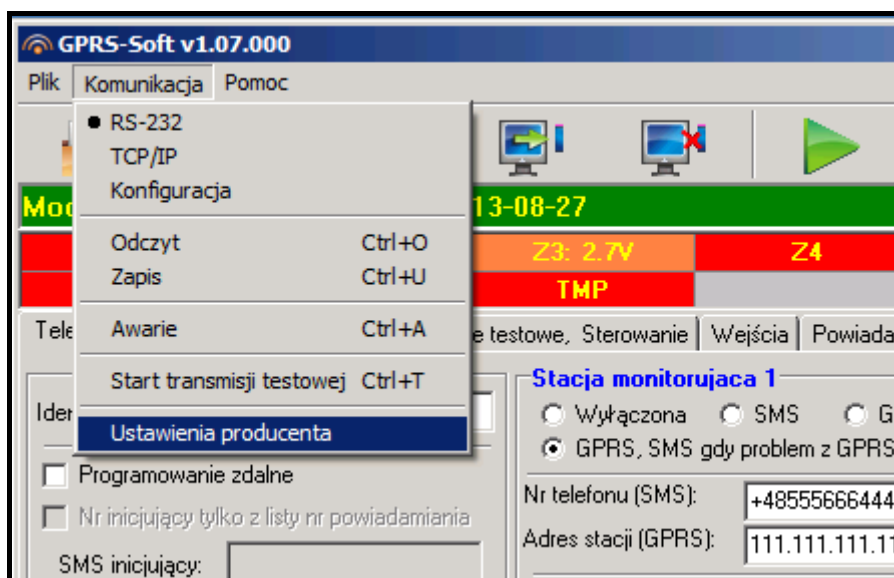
GPRS-Soft v1.07.000

Plik Komunikacja Pomoc

RS-232
TCP/IP
Konfiguracja

Odczyt Ctrl+O
Zapis Ctrl+U

Awarie Ctrl+A

Start transmisji testowej Ctrl+T

Ustawienia producenta

Mod

13-08-27

Z3: 2.7V

Z4

TMP

Tele

e testowe, Sterowanie | Wejścia | Powiada

Ider

Programowanie zdalne

Nr inicjujący tylko z listy nr powiadamiania

SMS inicjujący:

Stacja monitorujaca 1

Wyłączona SMS G

GPRS, SMS gdy problem z GPRS

Nr telefonu (SMS): +4855566644

Adres stacji (GPRS): 111.111.111.11